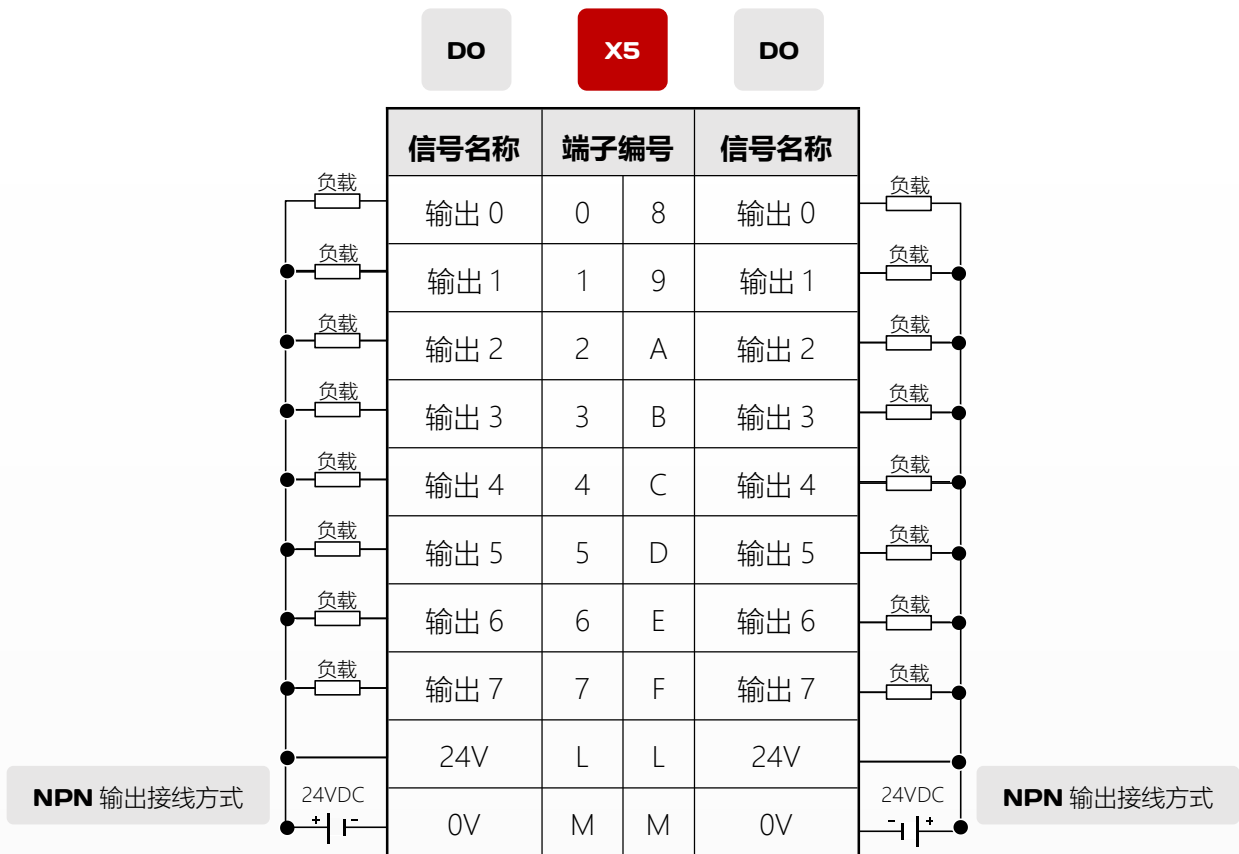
DO X5 DO

| 信号名称 | 端子编号 | | 信号名称 |
|---|---|---|---|
| 输出 0 | 0 | 8 | 输出 0 |
| 输出 1 | 1 | 9 | 输出 1 |
| 输出 2 | 2 | A | 输出 2 |
| 输出 3 | 3 | B | 输出 3 |
| 输出 4 | 4 | C | 输出 4 |
| 输出 5 | 5 | D | 输出 5 |
| 输出 6 | 6 | E | 输出 6 |
| 输出 7 | 7 | F | 输出 7 |
| 24V | L | L | 24V |
| 0V | M | M | 0V |

负载
负载
负载
负载
负载
负载
负载
负载
负载
负载
负载
负载
负载
负载
负载
负载

NPN 输出接线方式
24VDC
+ -

24VDC
- +
NPN 输出接线方式